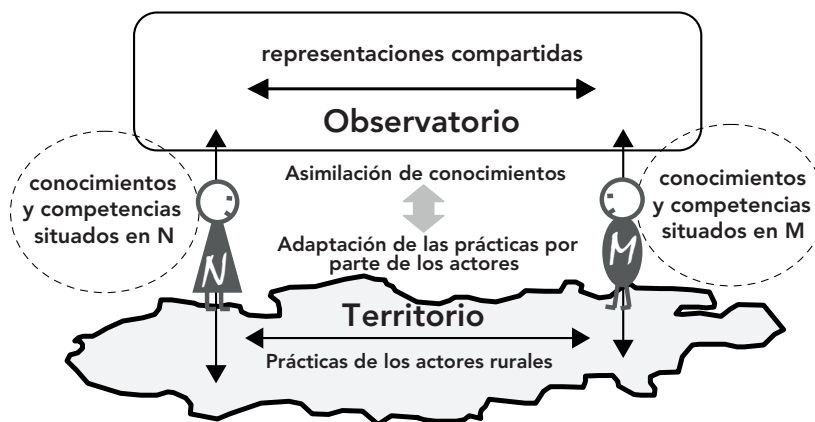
representaciones compartidas

Observatorio

conocimientos y competencias situados en N

Asimilación de conocimientos

Adaptación de las prácticas por parte de los actores

conocimientos y competencias situados en M

N

M

Territorio

Prácticas de los actores rurales